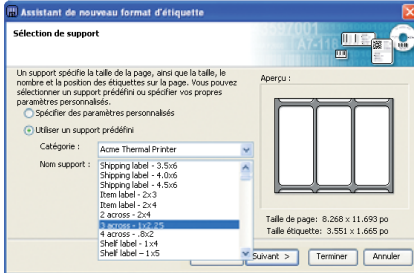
Assistant de nouveau format d'étiquette

Sélection de support

Un support spécifie la taille de la page, ainsi que la taille, le nombre et la position des étiquettes sur la page. Vous pouvez sélectionner un support prédéfini ou spécifier vos propres paramètres personnalisés.

Spécifier des paramètres personnalisés

Utiliser un support prédéfini

Catégorie :
Acme Thermal Printer

Nom support :
Shipping label - 3.5x6
Shipping label - 4.0x6
Shipping label - 4.5x6
Item label - 2x3
Item label - 2x4
2 across - 2x4
3 across - 1x2.25
4 across - .8x2
Shelf label - 1x4
Shelf label - 1x5

Aperçu :

Taille de page: 8.268 x 11.693 po
Taille étiquette: 3.551 x 1.665 po

Suivant >
Terminer
Annuler